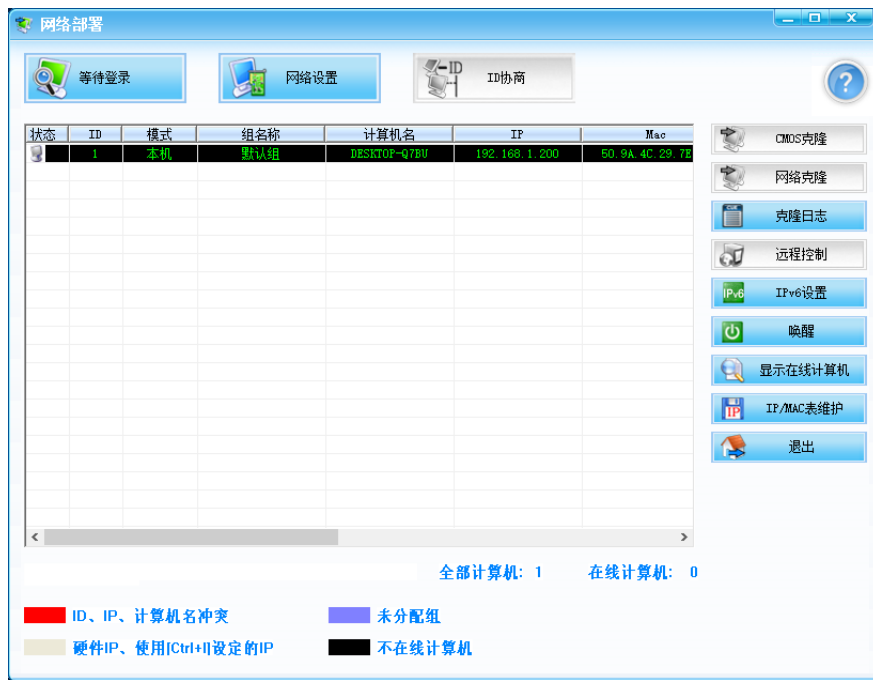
网络部署

等待登录 网络设置 ID协商

| 状态 | ID | 模式 | 组名称 | 计算机名 | IP | Mac |
|---|---|---|---|---|---|---|
| | 1 | 本机 | 默认组 | DESKTOP-Q7BU | 192.168.1.200 | 50.9A.4C.29.7E |

CMOS克隆
网络克隆
克隆日志
远程控制
IPv6设置
唤醒
显示在线计算机
IP/MAC表维护
退出

全部计算机: 1 在线计算机: 0

ID、IP、计算机名冲突
未分配组
硬件IP、使用[Ctrl+I]设定的IP
不在线计算机